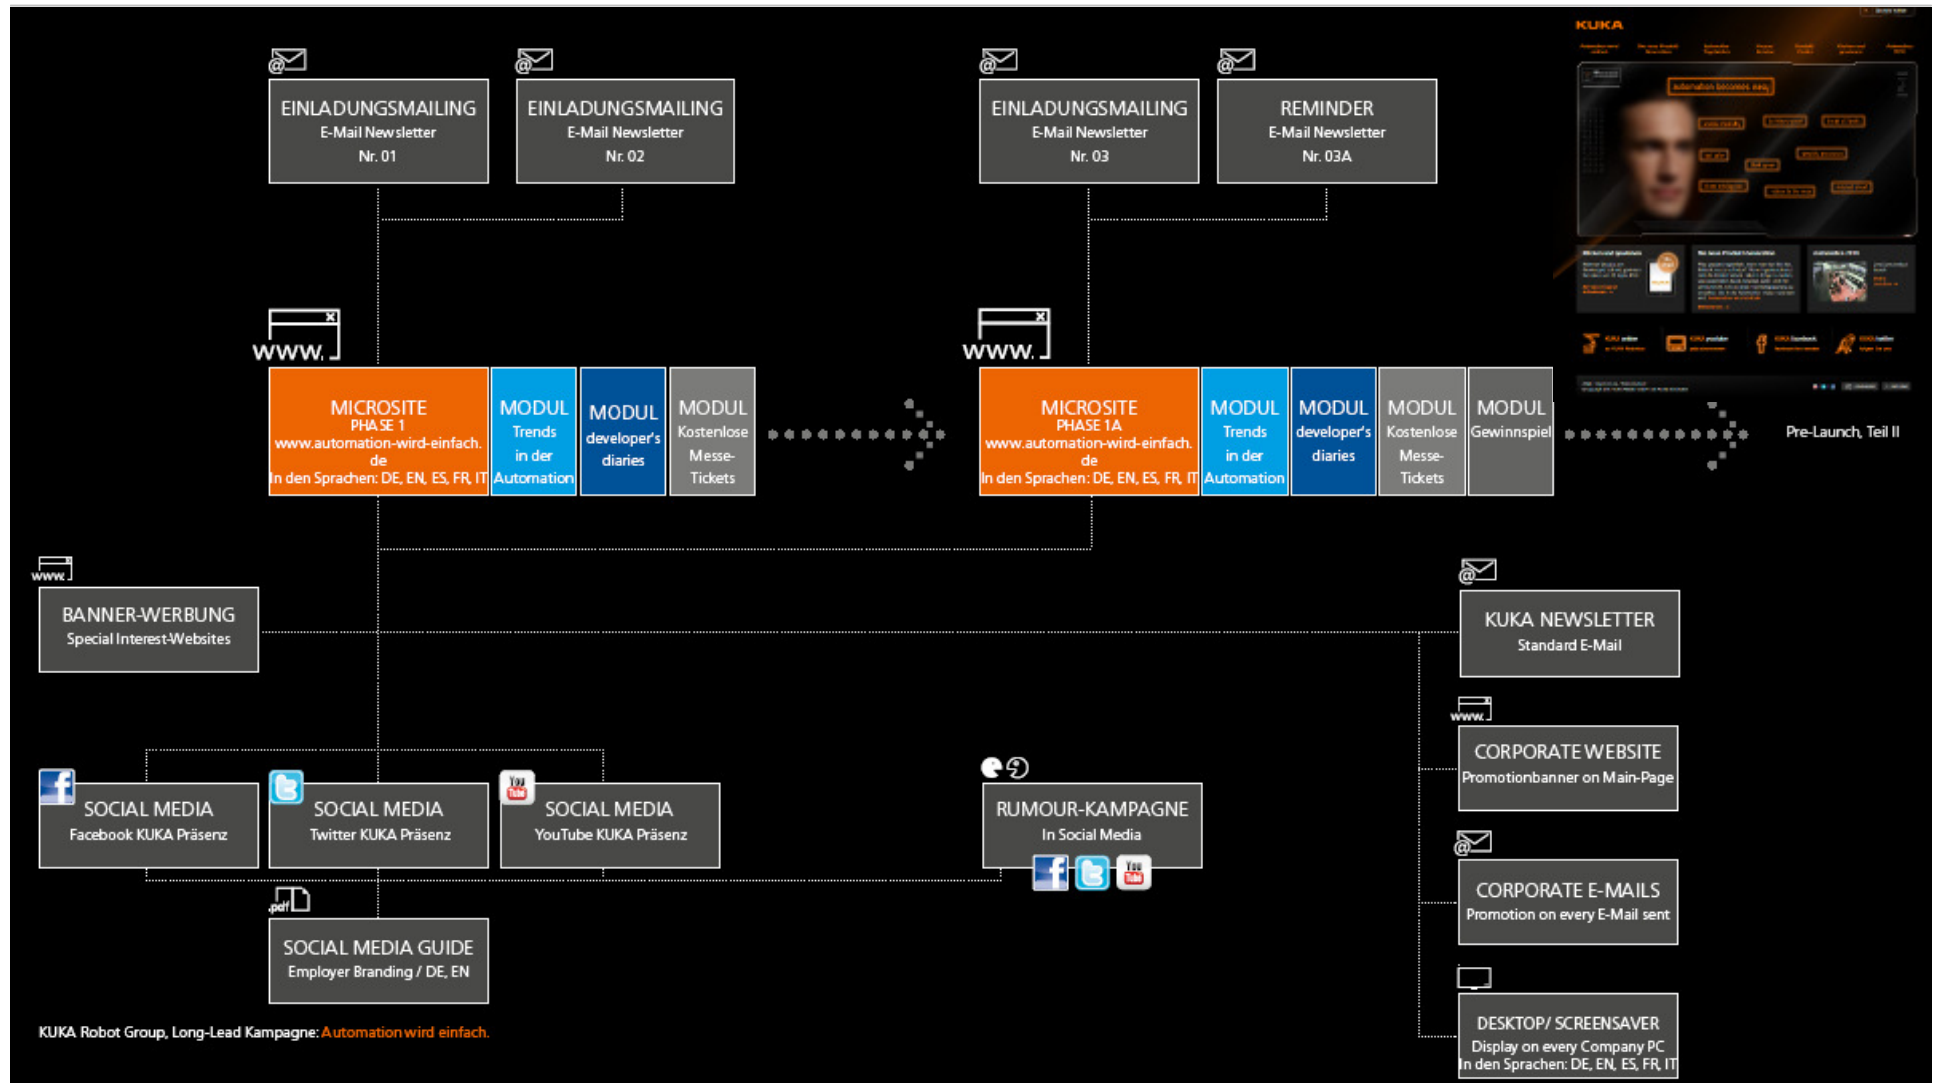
EINLADUNGSMAILING
E-Mail Newsletter
Nr. 01

EINLADUNGSMAILING
E-Mail Newsletter
Nr. 02

EINLADUNGSMAILING
E-Mail Newsletter
Nr. 03

REMINDER
E-Mail Newsletter
Nr. 03A

KUKA

www.

MICROSITE
PHASE 1
www.automation-wird-einfach.de
In den Sprachen: DE, EN, ES, FR, IT

MODUL
Trends in der Automation

MODUL
developer's diaries

MODUL
Kostenlose Messe-Tickets

www.

MICROSITE
PHASE 1A
www.automation-wird-einfach.de
In den Sprachen: DE, EN, ES, FR, IT

MODUL
Trends in der Automation

MODUL
developer's diaries

MODUL
Kostenlose Messe-Tickets

MODUL
Gewinnspiel

Pre-Launch, Teil II

www.

BANNER-WERBUNG
Special Interest-Websites

KUKA NEWSLETTER
Standard E-Mail

www.

CORPORATE WEBSITE
Promotionbanner on Main-Page

SOCIAL MEDIA
Facebook KUKA Präsenz

SOCIAL MEDIA
Twitter KUKA Präsenz

You Tube

SOCIAL MEDIA
YouTube KUKA Präsenz

RUMOUR-KAMPAGNE
In Social Media

CORPORATE E-MAILS
Promotion on every E-Mail sent

.pdf

SOCIAL MEDIA GUIDE
Employer Branding / DE, EN

DESKTOP/ SCREENSAVER
Display on every Company PC
In den Sprachen: DE, EN, ES, FR, IT

KUKA Robot Group, Long-Lead Kampagne: Automation wird einfach.